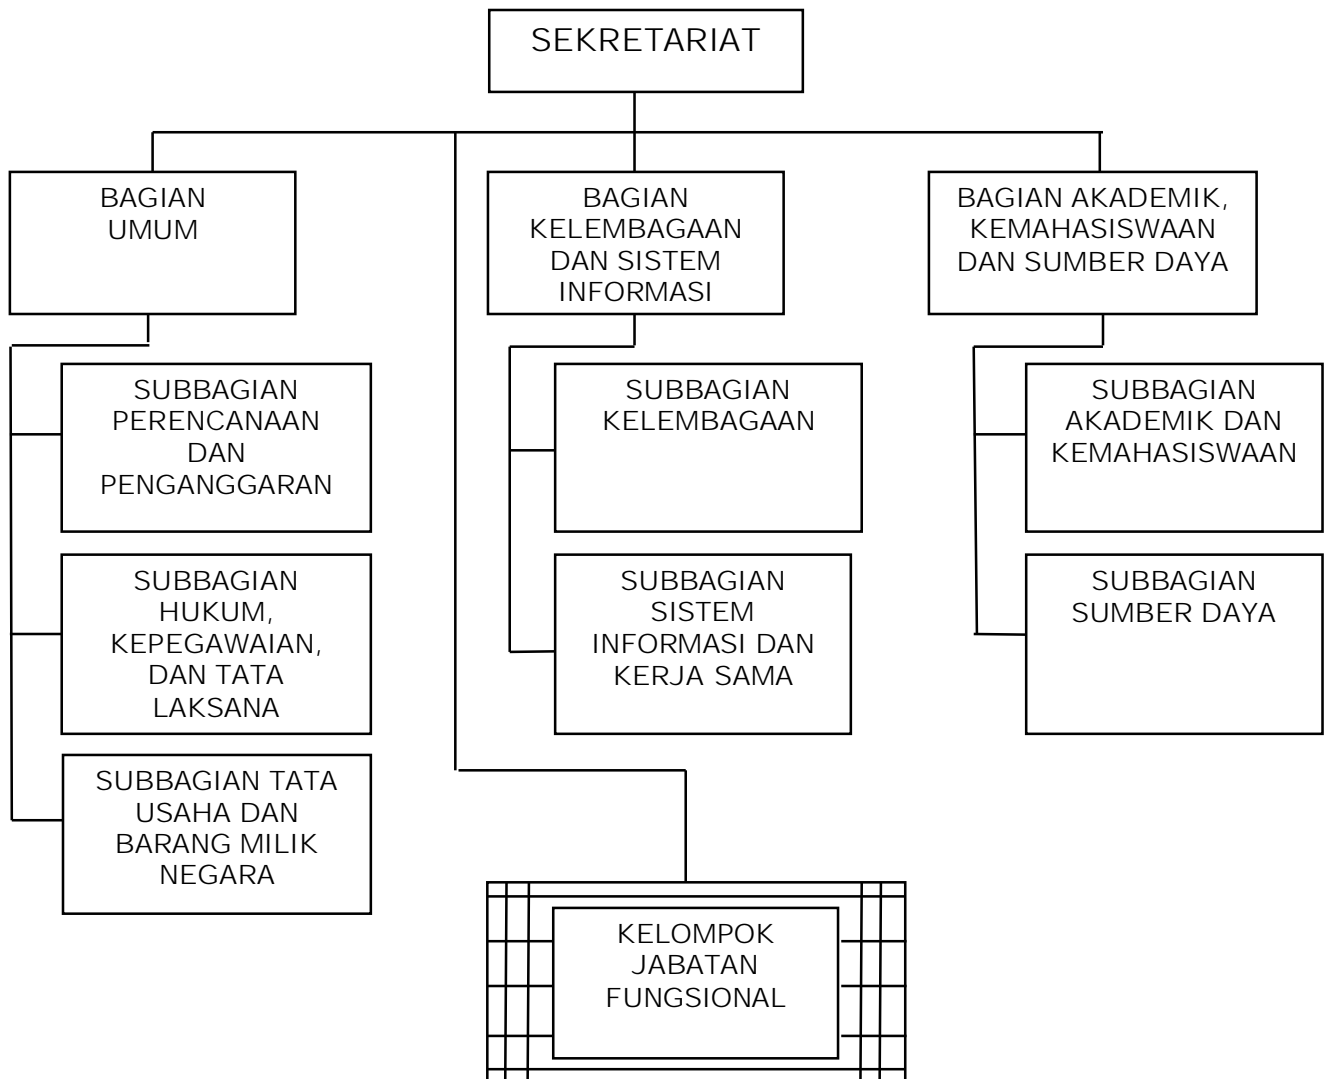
SEKRETARIAT

BAGIAN UMUM

BAGIAN KELEMBAGAAN DAN SISTEM INFORMASI

BAGIAN AKADEMIK, KEMAHASISWAAN DAN SUMBER DAYA

SUBBAGIAN PERENCANAAN DAN PENGANGGARAN

SUBBAGIAN HUKUM, KEPEGAWAIAN, DAN TATA LAKSANA

SUBBAGIAN TATA USAHA DAN BARANG MILIK NEGARA

SUBBAGIAN KELEMBAGAAN

SUBBAGIAN SISTEM INFORMASI DAN KERJA SAMA

SUBBAGIAN AKADEMIK DAN KEMAHASISWAAN

SUBBAGIAN SUMBER DAYA

KELOMPOK JABATAN FUNGSIONAL